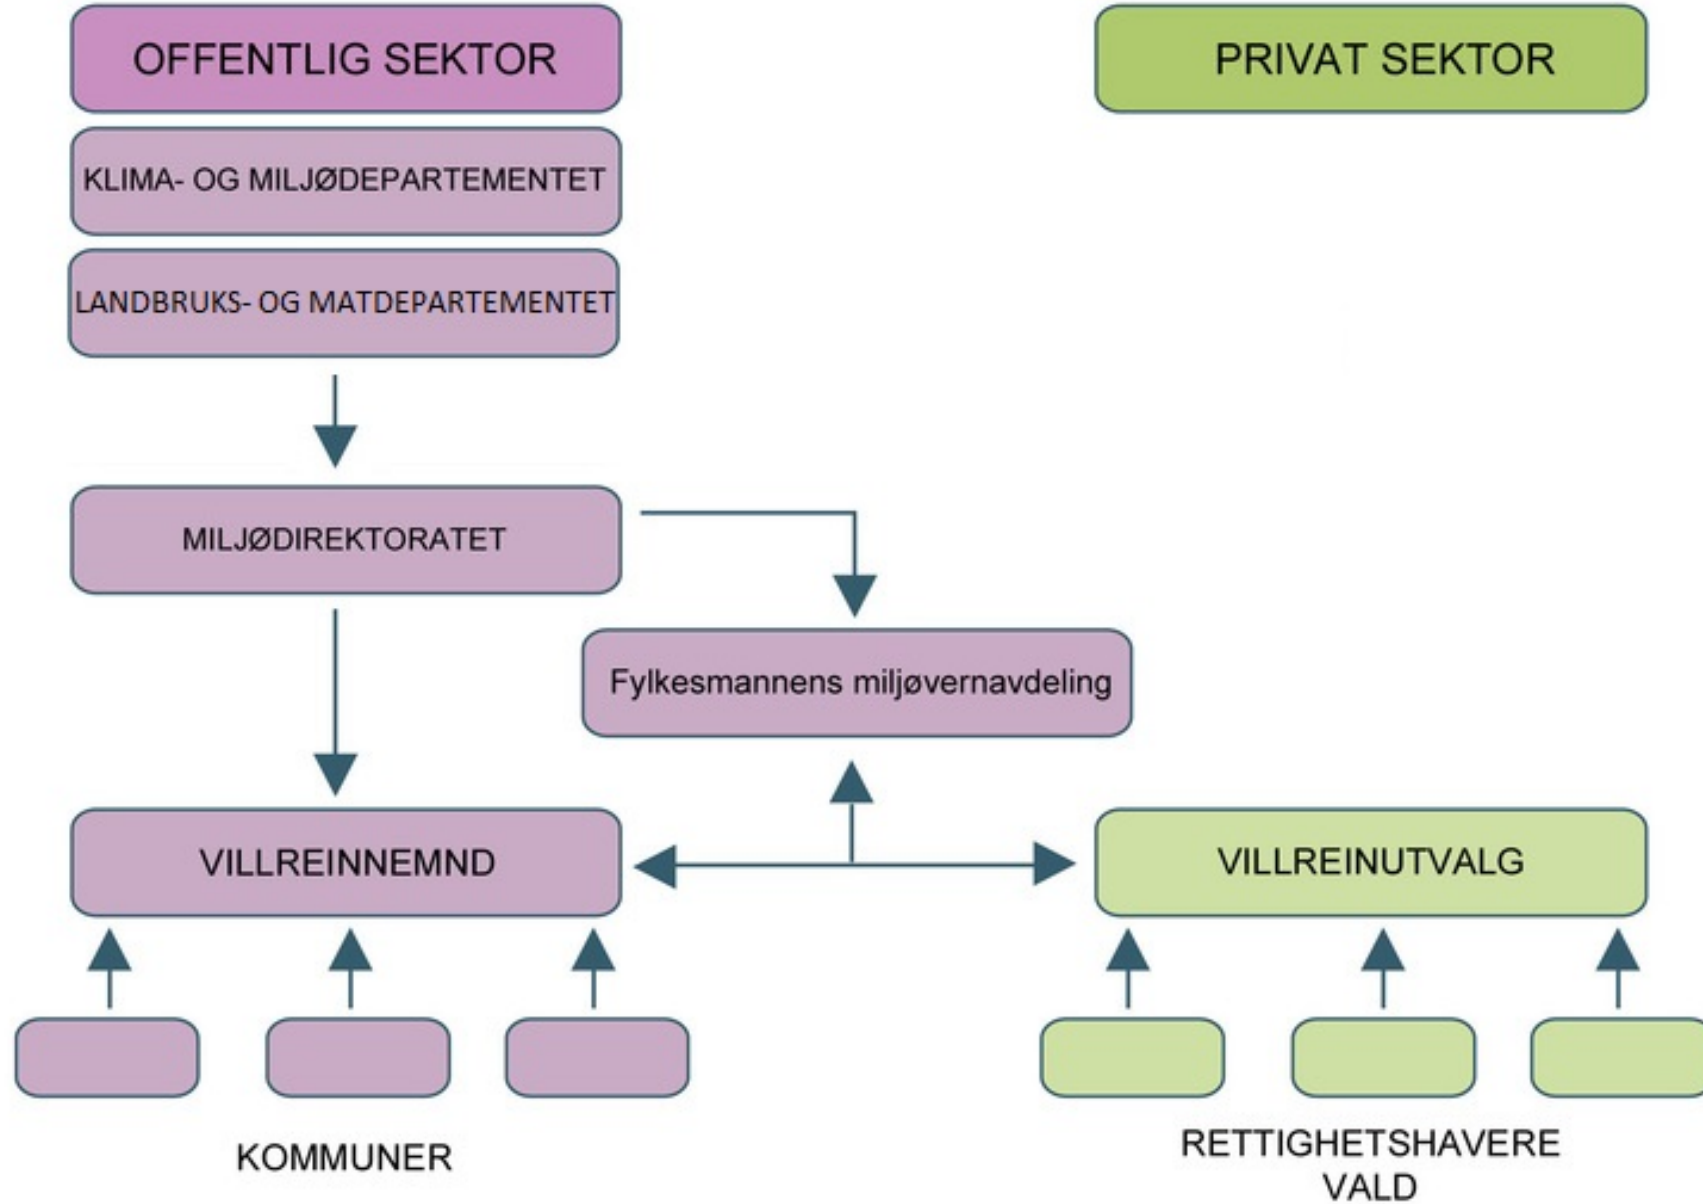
OFFENTLIG SEKTOR

PRIVAT SEKTOR

KLIMA- OG MILJØDEPARTEMENTET

LANDBRUKS- OG MATDEPARTEMENTET

MILJØDIREKTORATET

Fylkesmannens miljøvernavdeling

VILLREINNEMND

VILLREINUTVALG

KOMMUNER

RETTIGHETSHAVERE
VALD